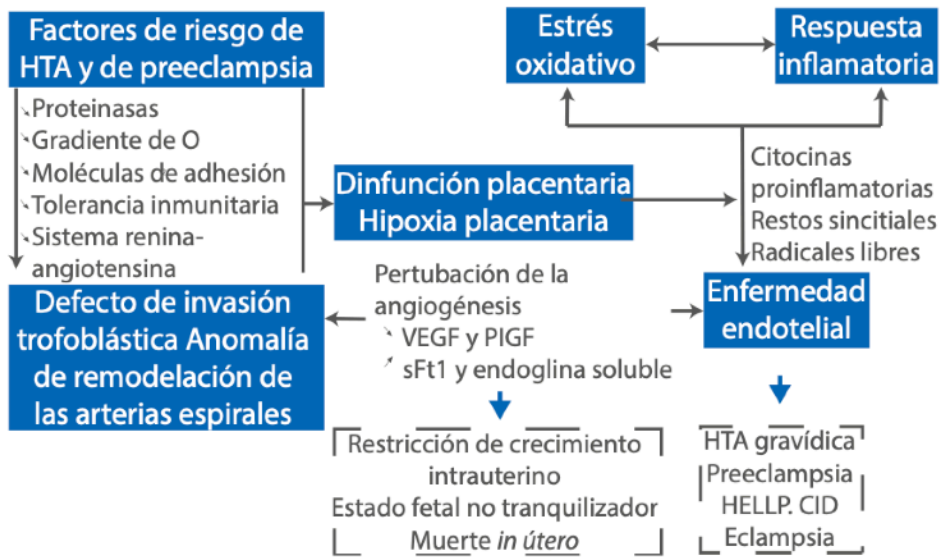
Factores de riesgo de HTA y de preeclampsia

Proteinasas
Gradiente de O
Moléculas de adhesión
Tolerancia inmunitaria
Sistema renina-angiotensina

Estrés oxidativo

Respuesta inflamatoria

Dinfunción placentaria
Hipoxia placentaria

Citocinas proinflamatorias
Restos sincitiales
Radicales libres

Defecto de invasión trofoblástica Anomalía de remodelación de las arterias espirales

Pertubación de la angiogénesis
VEGF y PIGF
sFt1 y endoglina soluble

Enfermedad endotelial

Restricción de crecimiento intrauterino
Estado fetal no tranquilizador
Muerte *in útero*

HTA gravídica
Preeclampsia
HELLP. CID
Eclampsia